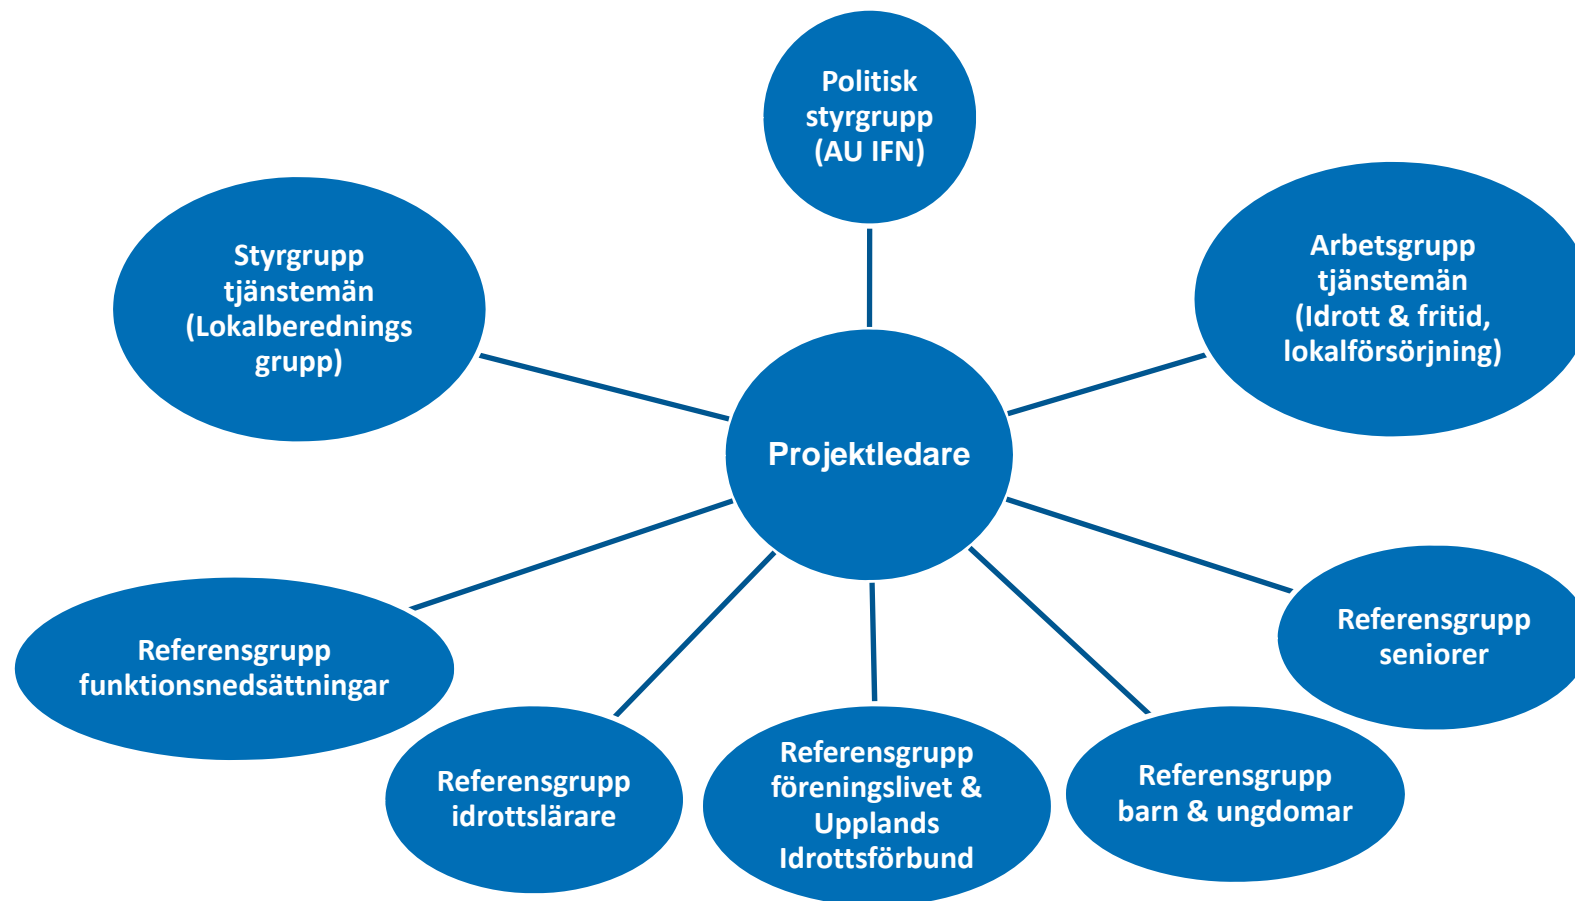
Politisk styrgrupp (AU IFN)

Styrgrupp tjänstemän (Lokalberednings grupp)

Arbetsgrupp tjänstemän (Idrott & fritid, lokalförsörjning)

Projektledare

Referensgrupp funktionsnedsättningar

Referensgrupp seniorer

Referensgrupp idrottslärare

Referensgrupp föreningslivet & Upplands Idrottsförbund

Referensgrupp barn & ungdomar